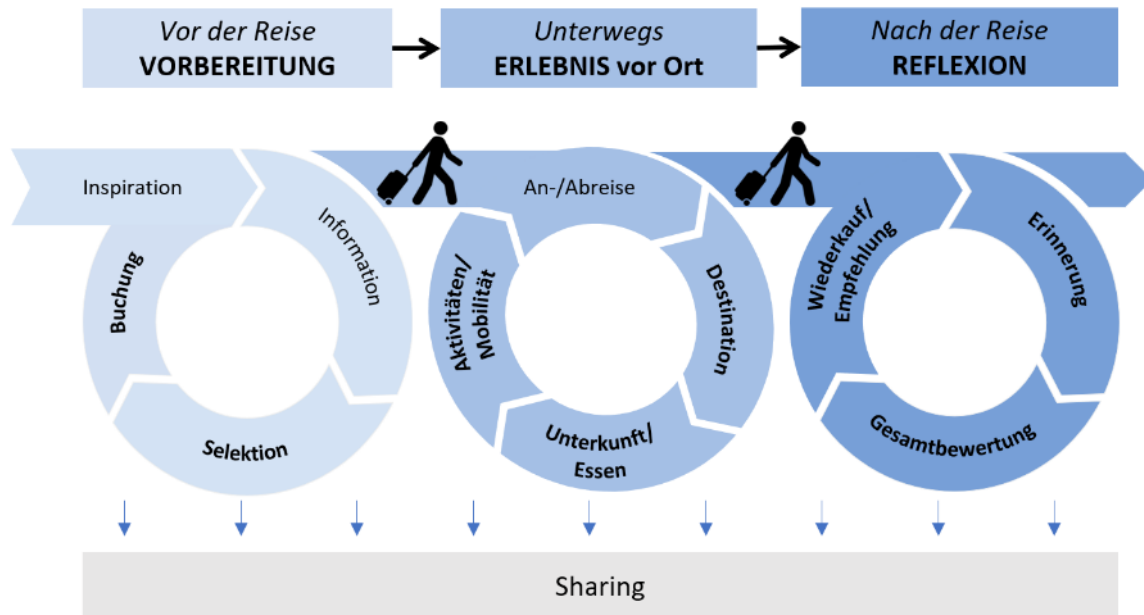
Vor der Reise
VORBEREITUNG

Unterwegs
ERLEBNIS vor Ort

Nach der Reise
REFLEXION

Inspiration

Information

Buchung

Selektion

An-/Abreise

Aktivitäten/ Mobilität

Destination

Unterkunft/ Essen

Wiederkauf/ Empfehlung

Erinnerung

Gesamtbewertung

Sharing